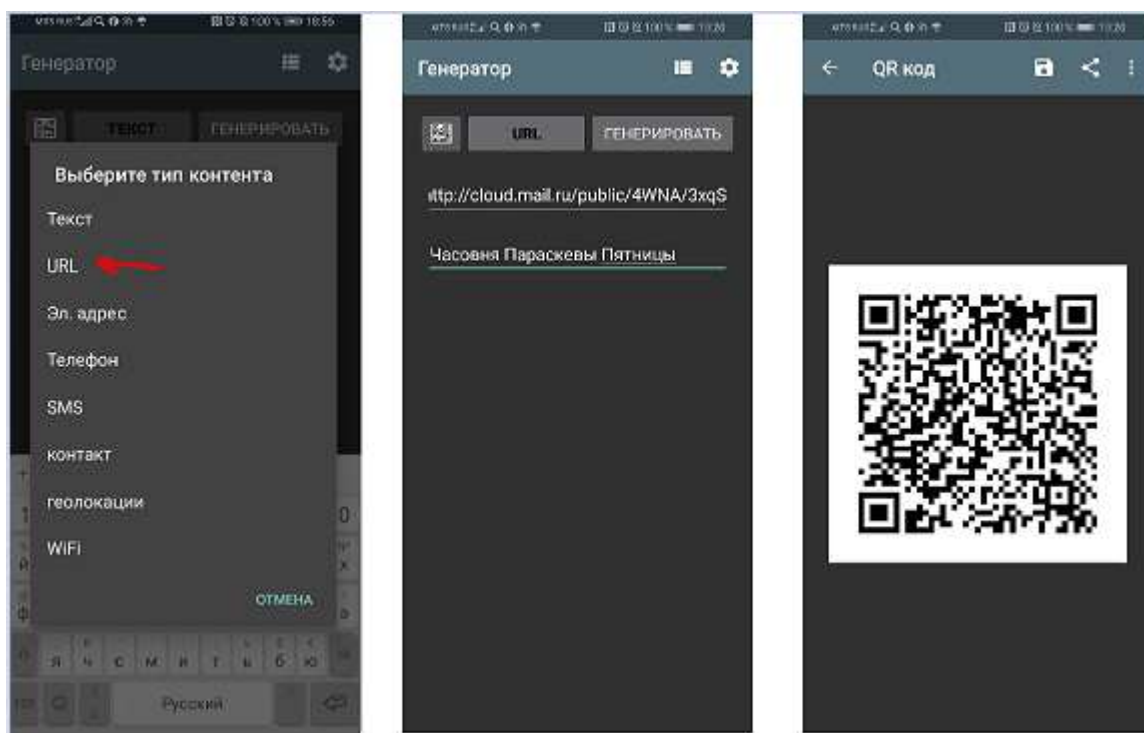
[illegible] 100% 18:55

Генератор

ТЕКСТ ГЕНЕРИРОВАТЬ

Выберите тип контента

Текст

URL

Эл. адрес

Телефон

SMS

контакт

геолокации

WiFi

ОТМЕНА

я ч с м и т ь б ю

Русский

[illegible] 100% 13:26

Генератор

URL ГЕНЕРИРОВАТЬ

ttp://cloud.mail.ru/public/4WNA/3xqS

Часовня Параскевы Пятницы

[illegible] 100% 13:26

QR код